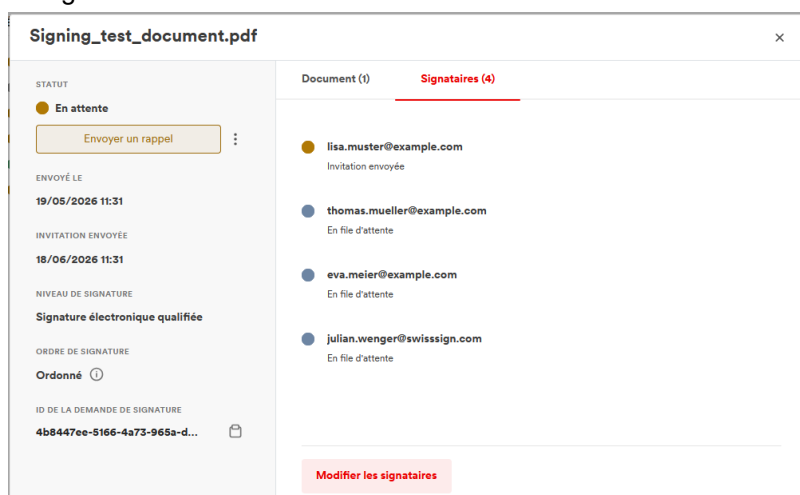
Signing_test_document.pdf

×

STATUT

En attente

Envoyer un rappel

ENVOYÉ LE

19/05/2026 11:31

INVITATION ENVOYÉE

18/06/2026 11:31

NIVEAU DE SIGNATURE

Signature électronique qualifiée

ORDRE DE SIGNATURE

Ordonné

ID DE LA DEMANDE DE SIGNATURE

4b8447ee-5166-4a73-965a-d...

Document (1)

Signataires (4)

lisa.muster@example.com
Invitation envoyée

thomas.mueller@example.com
En file d'attente

eva.meier@example.com
En file d'attente

julian.wenger@swisssign.com
En file d'attente

Modifier les signataires